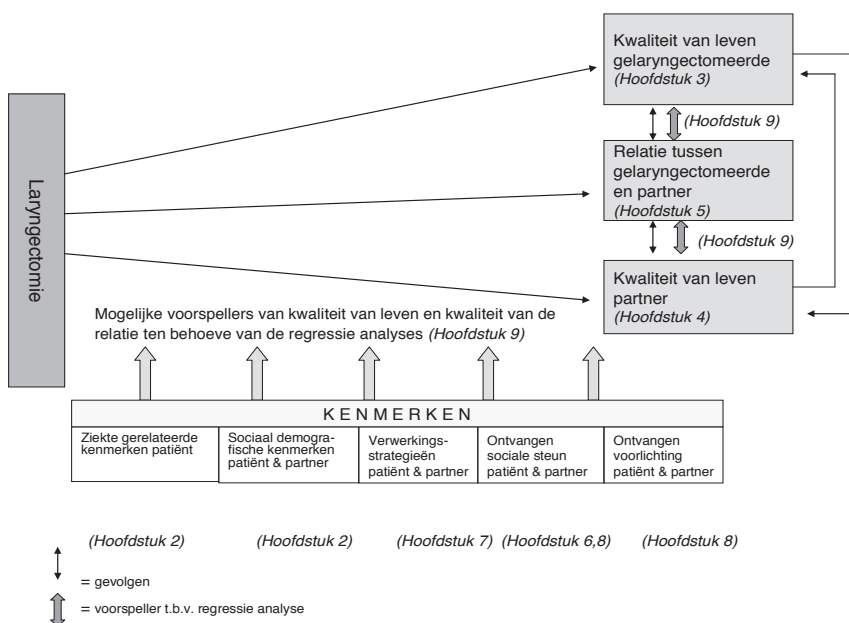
Laryngectomie

Kwaliteit van leven gelaryngectomeerde
(Hoofdstuk 3)

(Hoofdstuk 9)

Relatie tussen gelaryngectomeerde en partner
(Hoofdstuk 5)

(Hoofdstuk 9)

Kwaliteit van leven partner
(Hoofdstuk 4)

Mogelijke voorspellers van kwaliteit van leven en kwaliteit van de relatie ten behoeve van de regressie analyses (Hoofdstuk 9)

KENMERKEN

| Ziekte gerelateerde kenmerken patiënt | Sociaal demografische kenmerken patiënt & partner | Verwerkingsstrategieën patiënt & partner | Ontvangen sociale steun patiënt & partner | Ontvangen voorlichting patiënt & partner |
|---|---|---|---|---|

(Hoofdstuk 2) (Hoofdstuk 2) (Hoofdstuk 7) (Hoofdstuk 6,8) (Hoofdstuk 8)

= gevolgen

= voorspeller t.b.v. regressie analyse